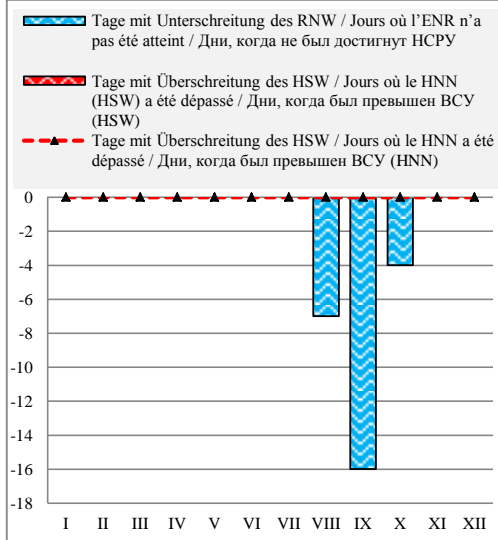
Tage mit Unterschreitung des RNW / Jours où l'ENR n'a pas été atteint / Дни, когда не был достигнут НСРУ

Tage mit Überschreitung des HSW / Jours où le HNN (HSW) a été dépassé / Дни, когда был превышен ВСУ (HSW)

Tage mit Überschreitung des HSW / Jours où le HNN a été dépassé / Дни, когда был превышен ВСУ (HNN)

0
-2
-4
-6
-8
-10
-12
-14
-16
-18

I II III IV V VI VII VIII IX X XI XII